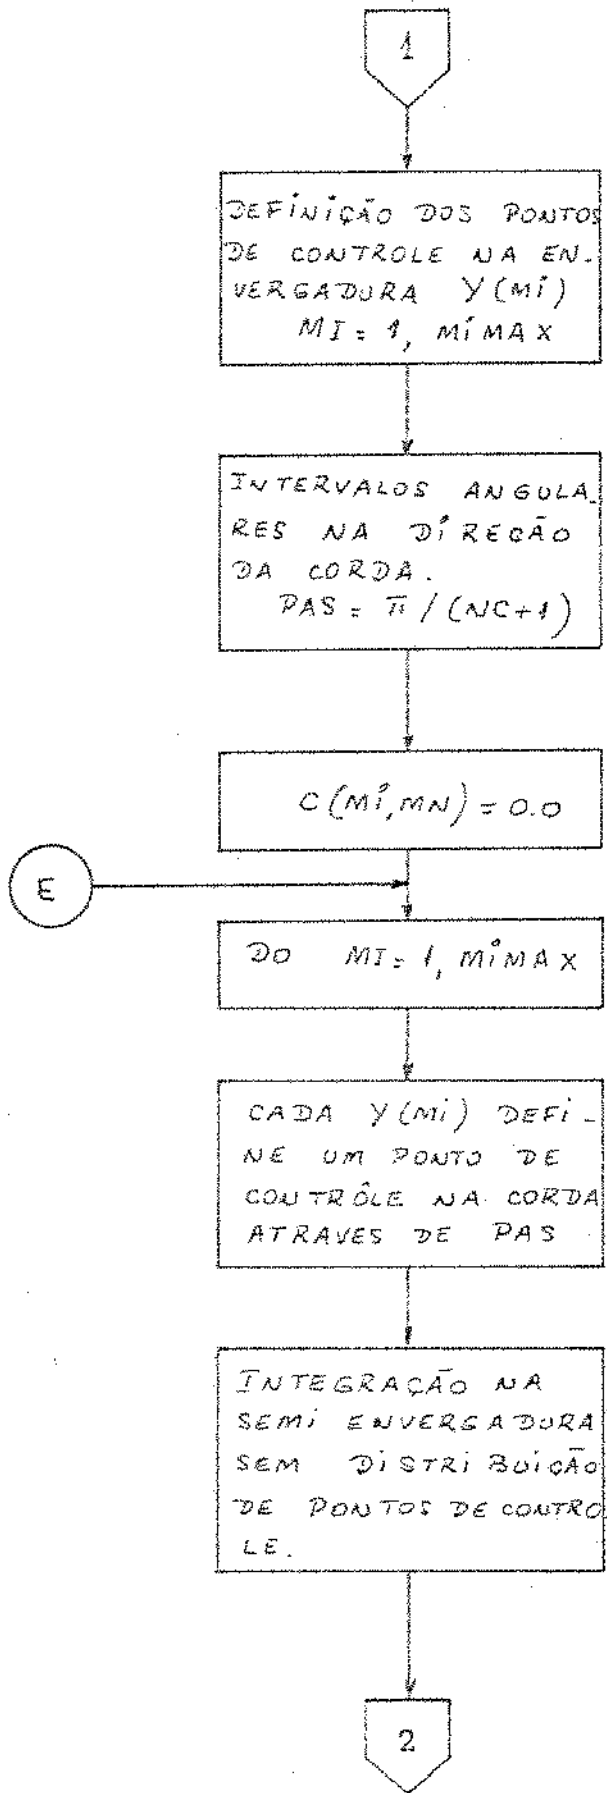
1

DEFINIÇÃO DOS PONTOS DE CONTROLE NA ENVERGADURA Y(MI) MI = 1, MIMAX

INTERVALOS ANGULARES NA DIREÇÃO DA CORDA. PAS = $\pi$ / (NC+1)

C(MI,MN) = 0.0

E

DO MI = 1, MIMAX

CADA Y(MI) DEFINE UM PONTO DE CONTRÔLE NA CORDA ATRAVES DE PAS

INTEGRAÇÃO NA SEMI ENVERGADURA SEM DISTRIBUIÇÃO DE PONTOS DE CONTROLE.

2